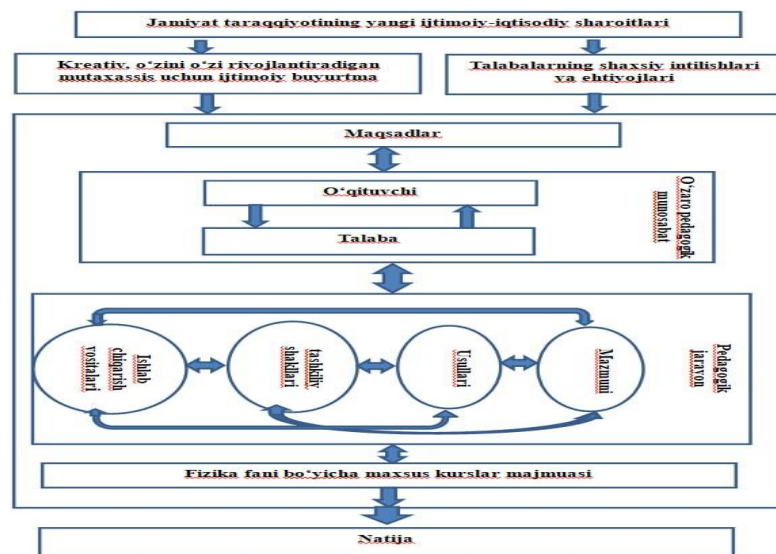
Jamiyat taraqqiyotining yangi ijtimoiy-iqtisodiy sharoitlari

Kreativ, o'zini o'zi rivojlantiradigan mutaxassis uchun ijtimoiy buyurtma

Talabalarning shaxsiy intilishlari va ehtiyojlari

Maqsadlar

O'qituvchi

Talaba

O'zaro pedagogik munosabat

Ishlab chiqarish vositalari

tashkiliy shakllari

Usullari

Mazmuni

Pedagogik jarayon

Fizika fani bo'yicha maxsus kurslar majmuasi

Natija